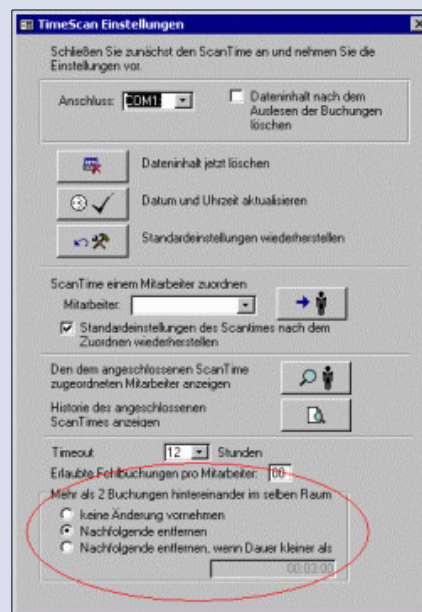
TimeScan Einstellungen

Schließen Sie zunächst den ScanTime an und nehmen Sie die Einstellungen vor.

Anschluss: COM1

Dateninhalt nach dem Auslesen der Buchungen löschen

Dateninhalt jetzt löschen

Datum und Uhrzeit aktualisieren

Standardeinstellungen wiederherstellen

ScanTime einem Mitarbeiter zuordnen

Mitarbeiter:

Standardeinstellungen des Scantimes nach dem Zuordnen wiederherstellen

Den dem angeschlossenen ScanTime zugeordneten Mitarbeiter anzeigen

Historie des angeschlossenen ScanTimes anzeigen

Timeout 12 Stunden

Erlaubte Fehlbuchungen pro Mitarbeiter: 00

Mehr als 2 Buchungen hintereinander im selben Raum

keine Änderung vornehmen

Nachfolgende entfernen

Nachfolgende entfernen, wenn Dauer kleiner als

00:03:00